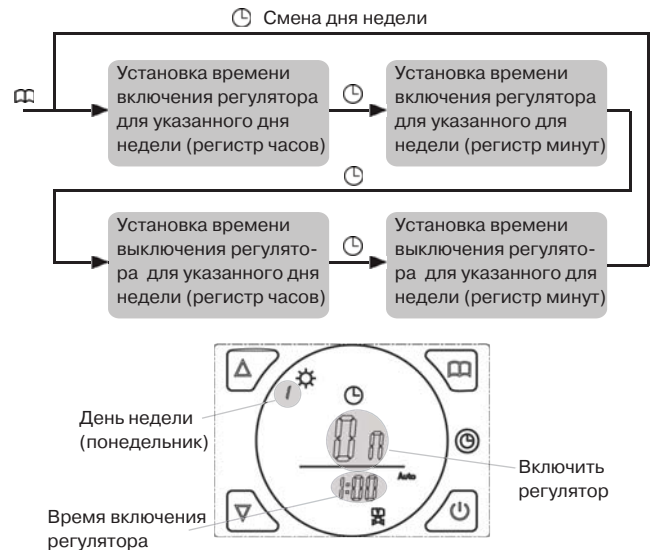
Смена дня недели

Установка времени включения регулятора для указанного дня недели (регистр часов)

Установка времени включения регулятора для указанного для недели (регистр минут)

Установка времени выключения регулятора для указанного дня недели (регистр часов)

Установка времени выключения регулятора для указанного для недели (регистр минут)

День недели (понедельник)

1

On

Auto

1:00

Включить регулятор

Время включения регулятора